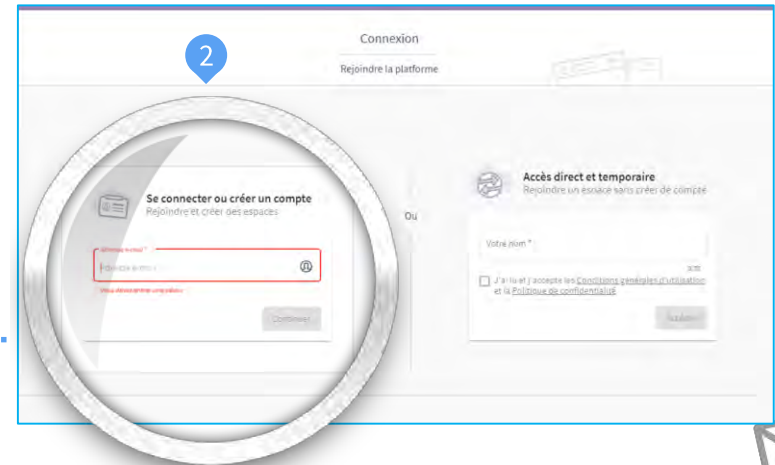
2

Connexion

Rejoindre la platforme

Se connecter ou créer un compte
Rejoindre et créer des espaces

Adresse e-mail *

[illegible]

Vous devez entrer une valeur

Continuer

Ou

Accès direct et temporaire
Rejoindre un espace sans créer de compte

Votre nom *

0/35

J'ai lu et j'accepte les Conditions générales d'utilisation et la Politique de confidentialité

Valider